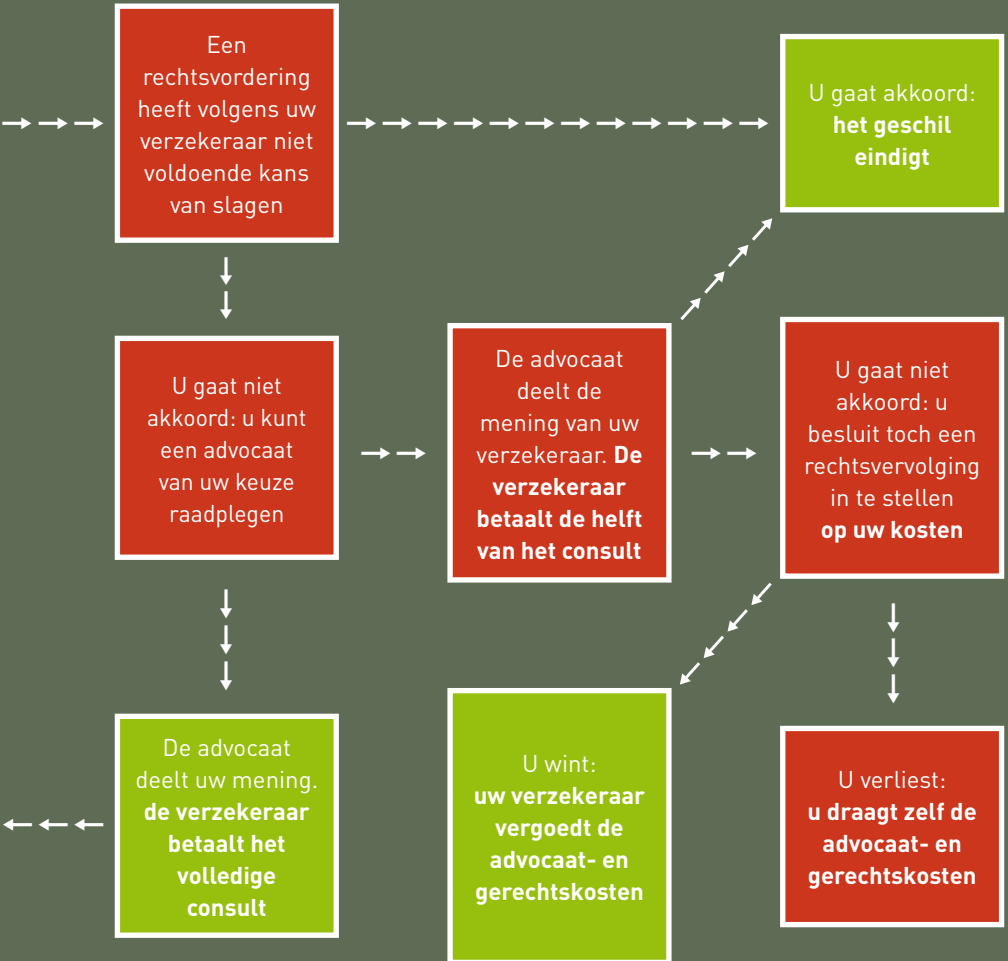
Een rechtsvordering heeft volgens uw verzekeraar niet voldoende kans van slagen

U gaat akkoord: **het geschil eindigt**

U gaat niet akkoord: u kunt een advocaat van uw keuze raadplegen

De advocaat deelt de mening van uw verzekeraar. **De verzekeraar betaalt de helft van het consult**

U gaat niet akkoord: u besluit toch een rechtsvervolging in te stellen **op uw kosten**

De advocaat deelt uw mening. **de verzekeraar betaalt het volledige consult**

U wint: **uw verzekeraar vergoedt de advocaat- en gerechtskosten**

U verliest: **u draagt zelf de advocaat- en gerechtskosten**